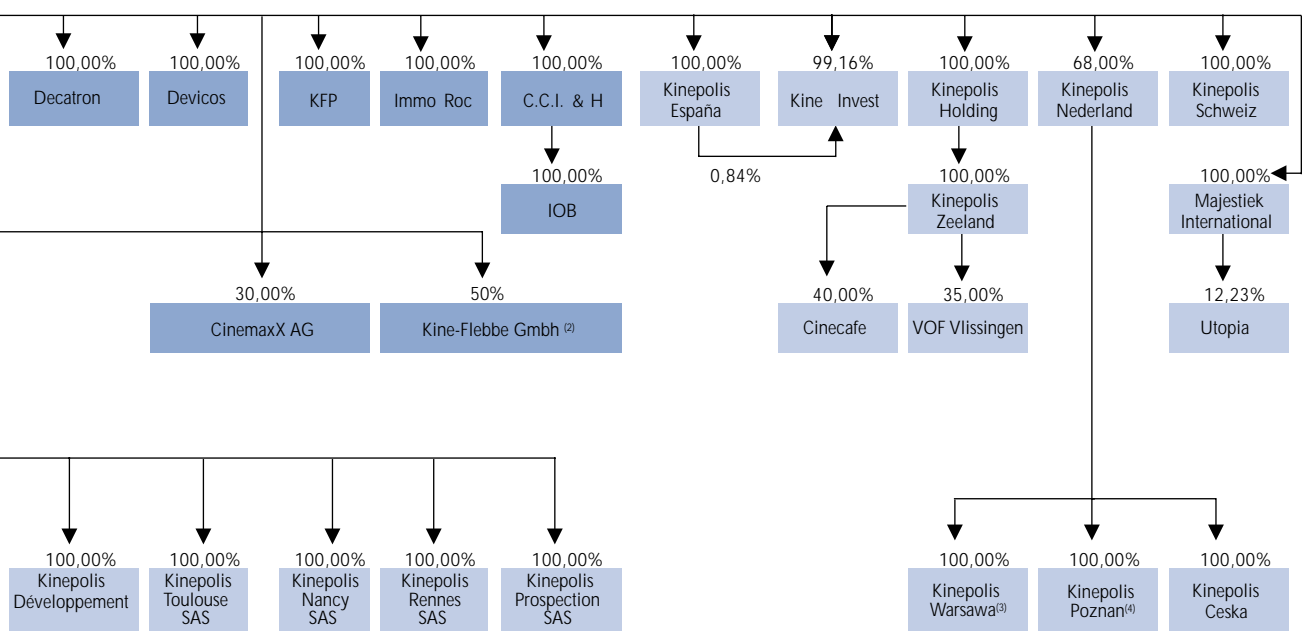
100,00%
Decatron

100,00%
Devicos

100,00%
KFP

100,00%
Immo Roc

100,00%
C.C.I. & H

100,00%
IOB

100,00%
Kinepolis España

0,84%

99,16%
Kine Invest

100,00%
Kinepolis Holding

100,00%
Kinepolis Zeeland

40,00%
Cinecafe

35,00%
VOF Vlissingen

68,00%
Kinepolis Nederland

100,00%
Kinepolis Schweiz

100,00%
Majestiek International

12,23%
Utopia

30,00%
CinemaxX AG

50%
Kine-Flebbe Gmbh $^{(2)}$

100,00%
Kinepolis Développement

100,00%
Kinepolis Toulouse SAS

100,00%
Kinepolis Nancy SAS

100,00%
Kinepolis Rennes SAS

100,00%
Kinepolis Prospection SAS

100,00%
Kinepolis Warsawa$^{(3)}$

100,00%
Kinepolis Poznan$^{(4)}$

100,00%
Kinepolis Ceska